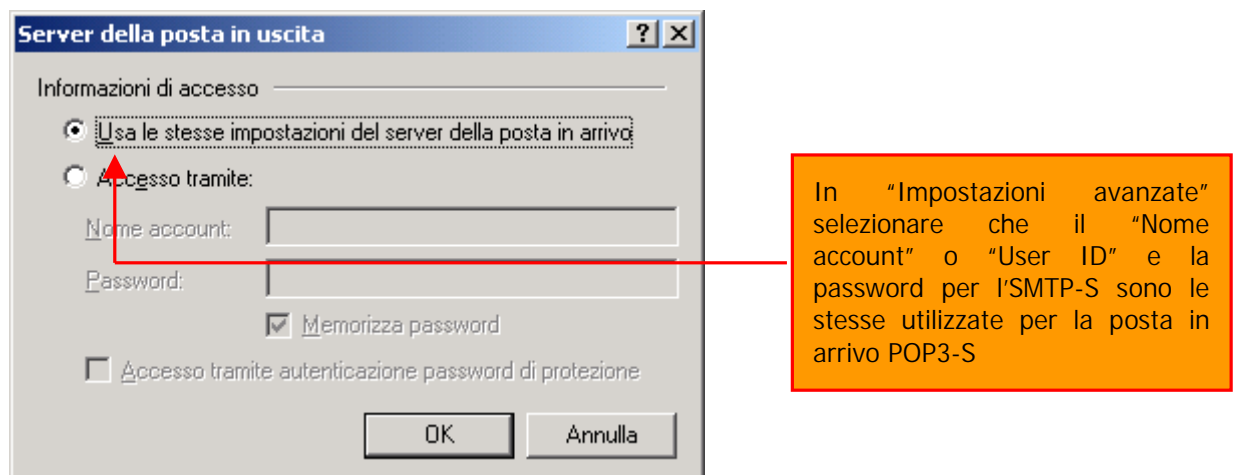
Server della posta in uscita

?

X

Informazioni di accesso

Usa le stesse impostazioni del server della posta in arrivo

Accesso tramite:

Nome account:

Password:

Memorizza password

Accesso tramite autenticazione password di protezione

OK

Annulla

In "Impostazioni avanzate" selezionare che il "Nome account" o "User ID" e la password per l'SMTP-S sono le stesse utilizzate per la posta in arrivo POP3-S